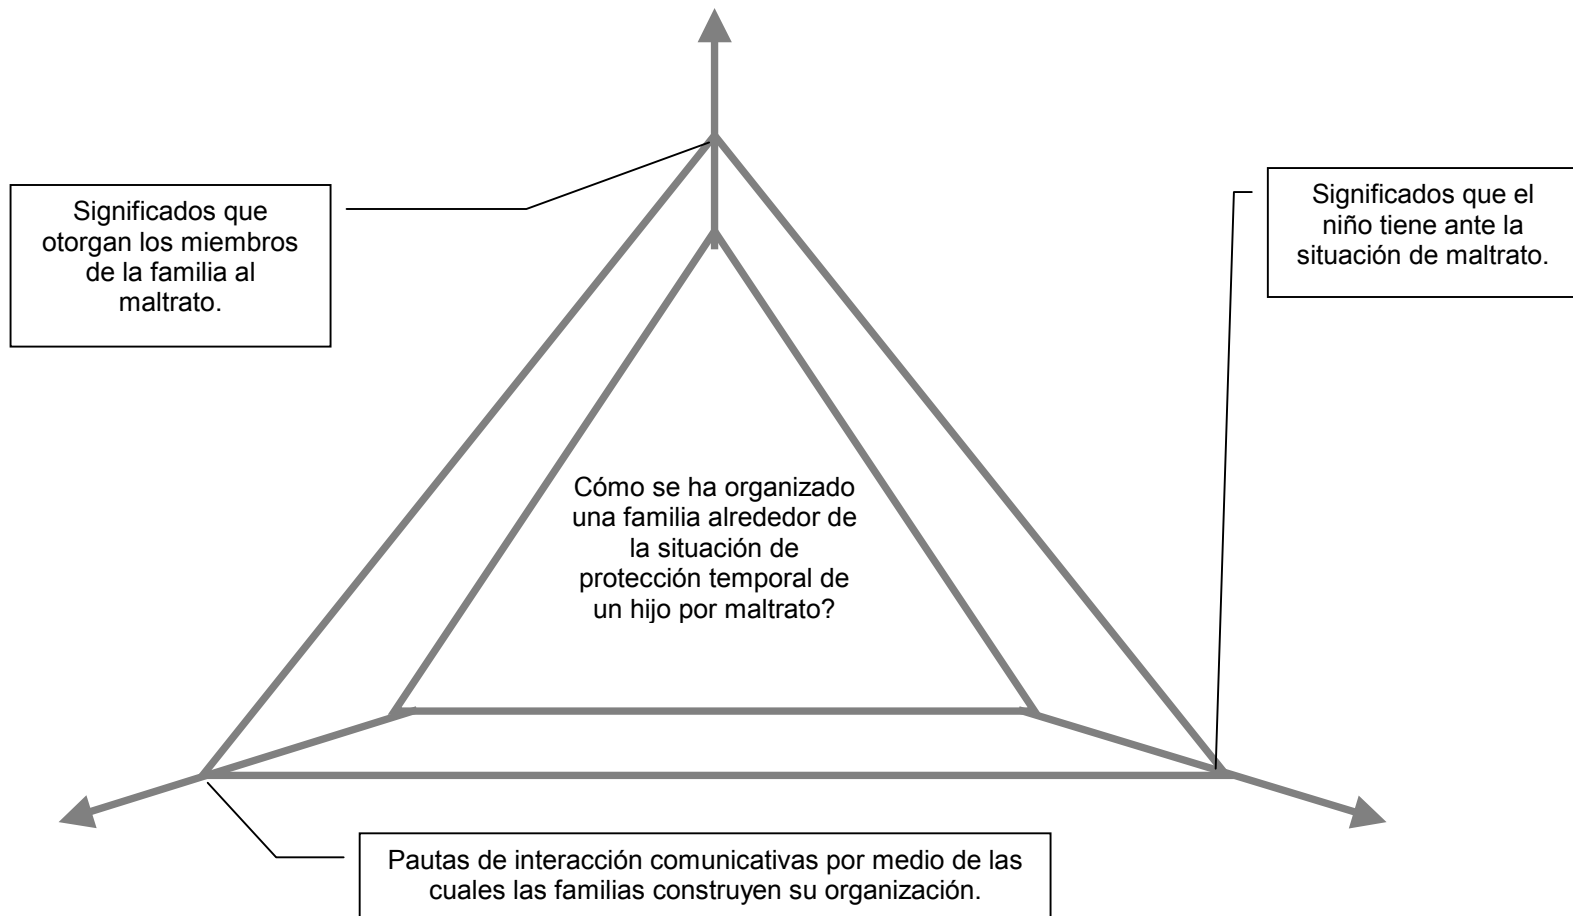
Significados que otorgan los miembros de la familia al maltrato.

Significados que el niño tiene ante la situación de maltrato.

Cómo se ha organizado una familia alrededor de la situación de protección temporal de un hijo por maltrato?

Pautas de interacción comunicativas por medio de las cuales las familias construyen su organización.